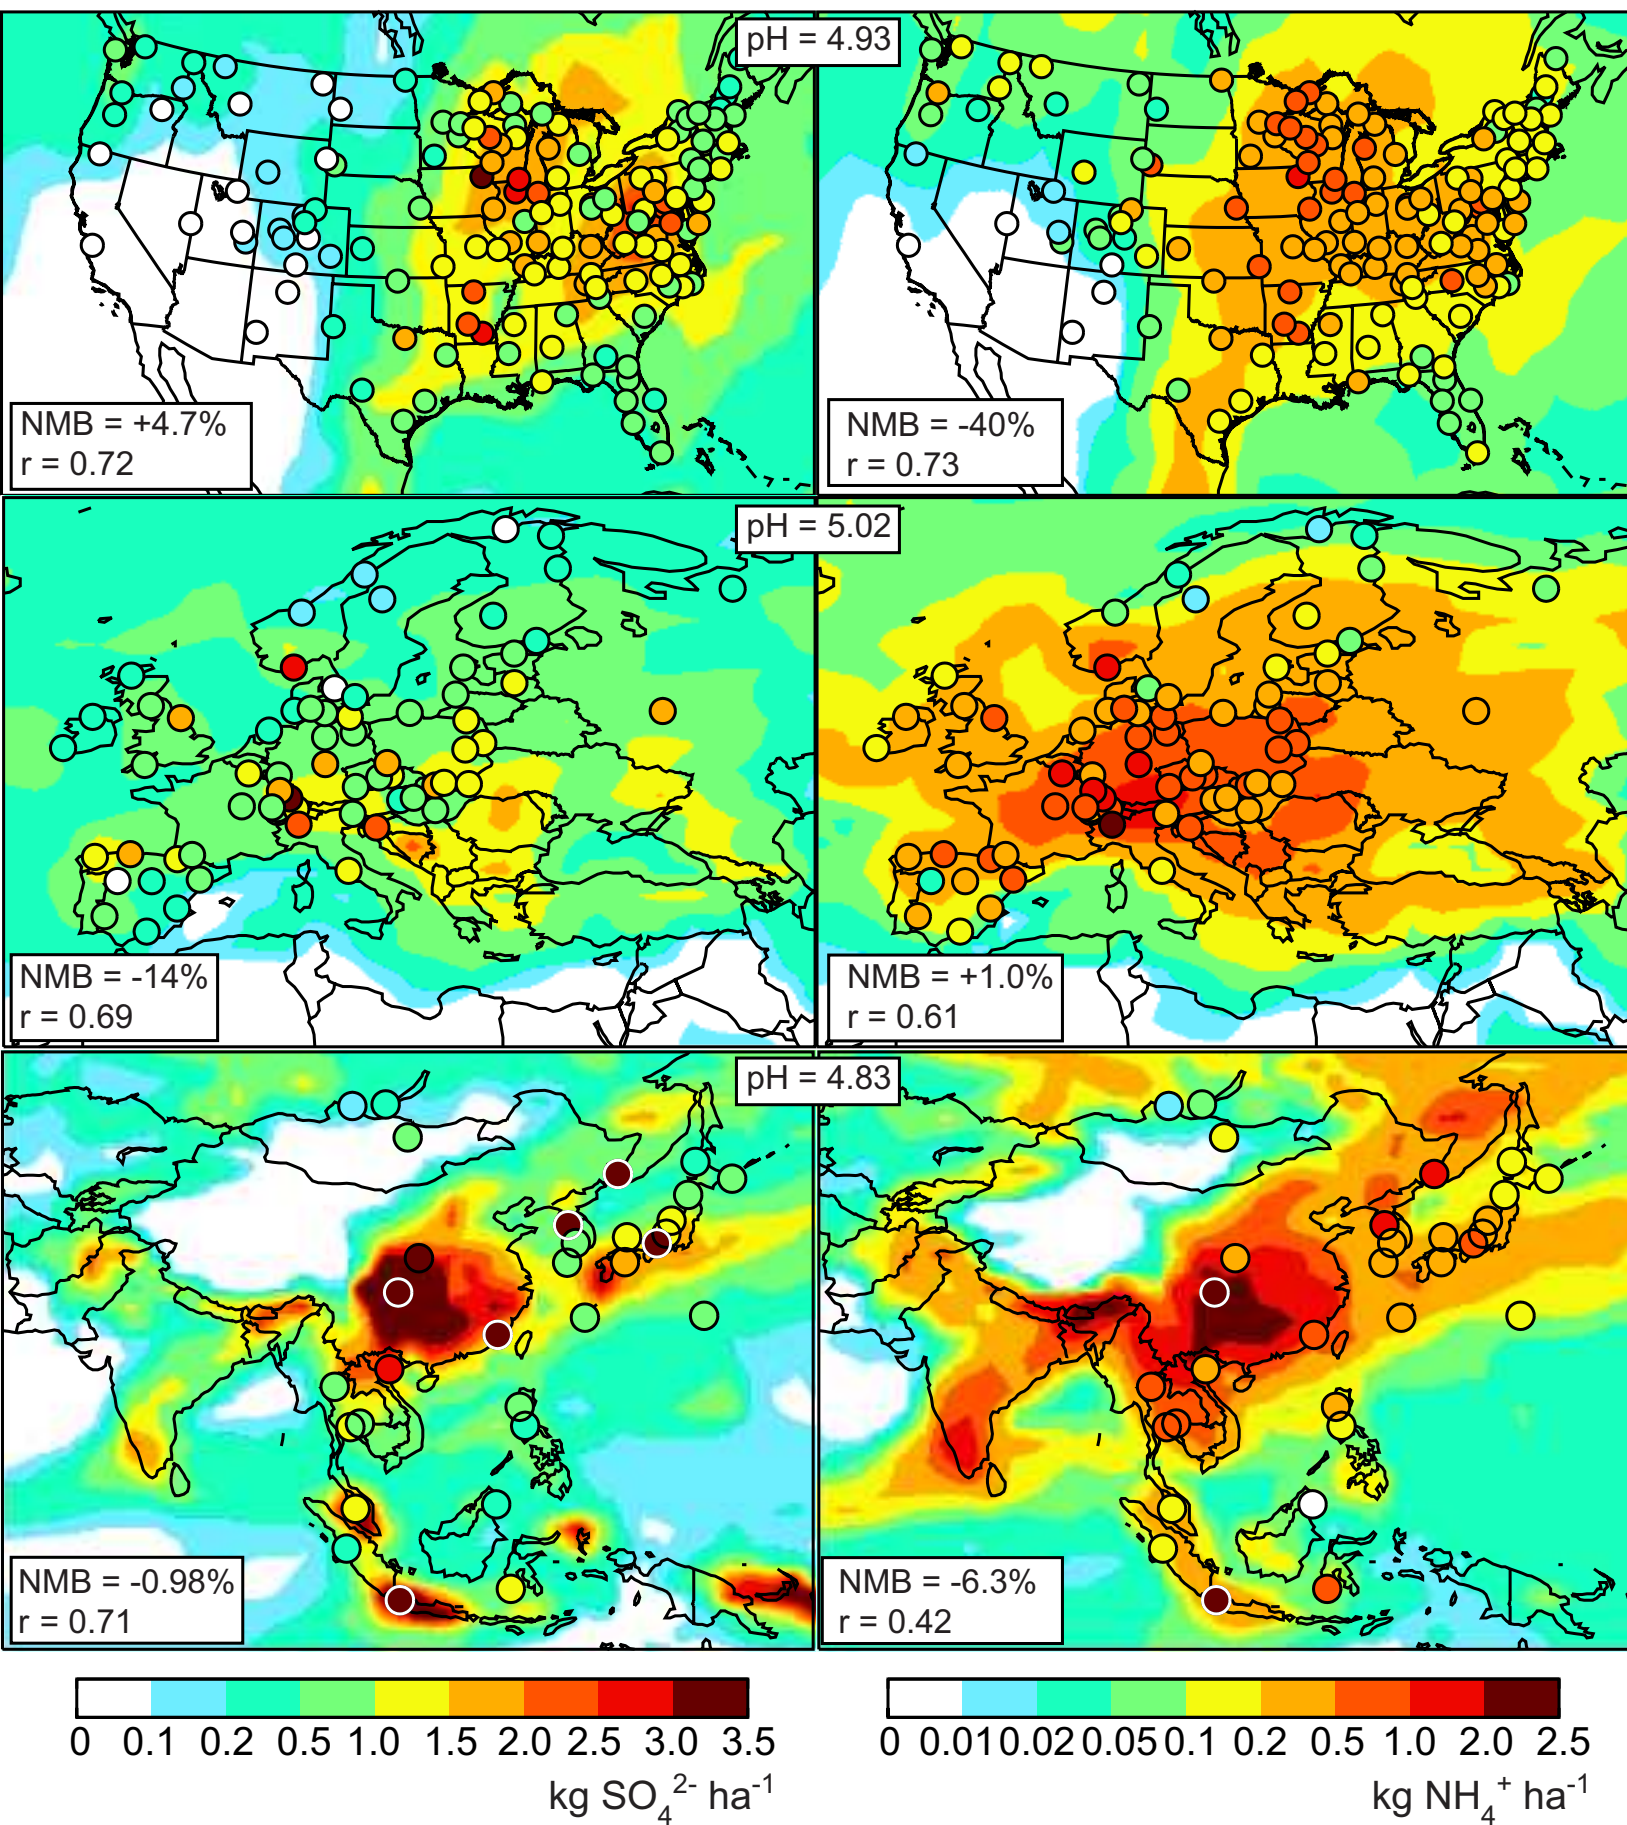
pH = 4.93

NMB = +4.7%
r = 0.72

NMB = -40%
r = 0.73

pH = 5.02

NMB = -14%
r = 0.69

NMB = +1.0%
r = 0.61

pH = 4.83

NMB = -0.98%
r = 0.71

NMB = -6.3%
r = 0.42

0 0.1 0.2 0.5 1.0 1.5 2.0 2.5 3.0 3.5
kg $SO_4^{2-}$ $ha^{-1}$

0 0.01 0.02 0.05 0.1 0.2 0.5 1.0 2.0 2.5
kg $NH_4^+$ $ha^{-1}$